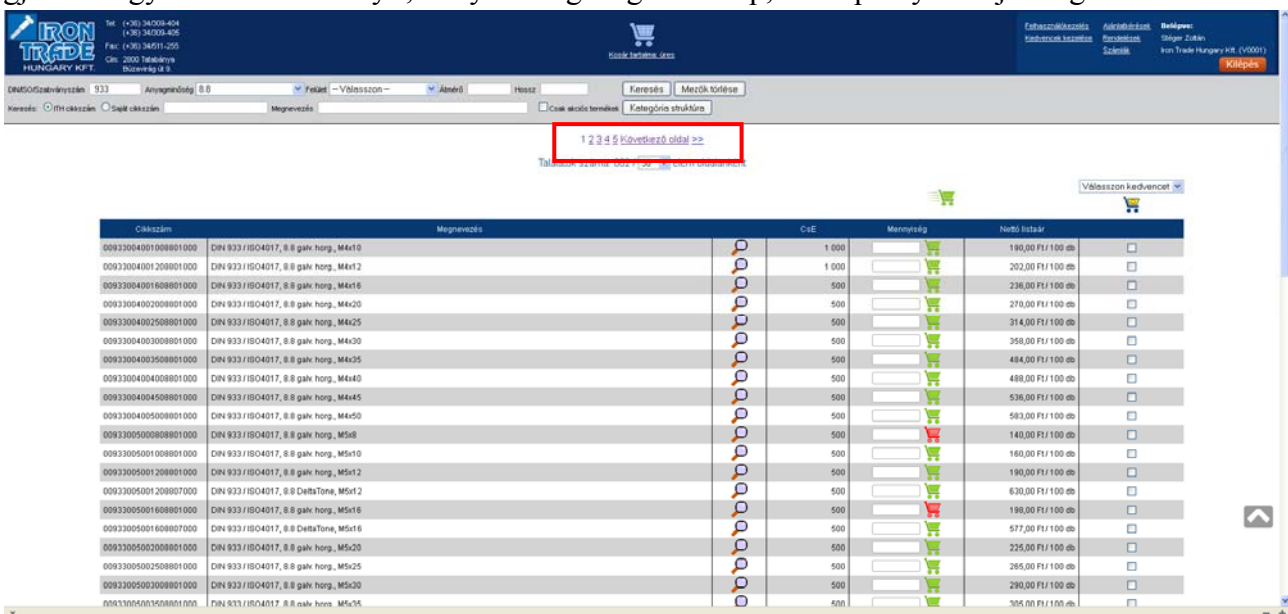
IRON TRADE HUNGARY KFT.

Tel: (+36) 34/309-404
(+36) 34/309-405
Fax: (+36) 34/511-255
Cím: 2800 Tatabánya
Búzavirág út 9.

Kosár tartalma: üres

Felhasználókezelés
Kedvencek kezelése
Ajánlatkérések
Rendelések
Számlák

Belépve:
Stéger Zoltán
Iron Trade Hungary Kft. (V0001)
Kilépés

DIN/ISO/Szabványszám 933 Anyagminőség 8.8 Felület –Válasszon– Átmérő Hossz Keresés Mezők törlése

Keresés: ITH cikkszám Saját cikkszám Megnevezés Csak akciós termékek Kategória struktúra

1 2 3 4 5 Következő oldal >>

Találatok száma: 882 / 50 elem oldalanként

Válasszon kedvencet

| Cikkszám | Megnevezés | | CsE | Mennyiség | Nettó listaár | |
|---|---|---|---|---|---|---|
| 0093300400100880100 | DIN 933 / ISO4017, 8.8 galv. horg., M4x10 | | 1 000 | | 190,00 Ft / 100 db | |
| 0093300400120880100 | DIN 933 / ISO4017, 8.8 galv. horg., M4x12 | | 1 000 | | 202,00 Ft / 100 db | |
| 0093300400160880100 | DIN 933 / ISO4017, 8.8 galv. horg., M4x16 | | 500 | | 236,00 Ft / 100 db | |
| 0093300400200880100 | DIN 933 / ISO4017, 8.8 galv. horg., M4x20 | | 500 | | 270,00 Ft / 100 db | |
| 0093300400250880100 | DIN 933 / ISO4017, 8.8 galv. horg., M4x25 | | 500 | | 314,00 Ft / 100 db | |
| 0093300400300880100 | DIN 933 / ISO4017, 8.8 galv. horg., M4x30 | | 500 | | 358,00 Ft / 100 db | |
| 0093300400350880100 | DIN 933 / ISO4017, 8.8 galv. horg., M4x35 | | 500 | | 404,00 Ft / 100 db | |
| 0093300400400880100 | DIN 933 / ISO4017, 8.8 galv. horg., M4x40 | | 500 | | 488,00 Ft / 100 db | |
| 0093300400450880100 | DIN 933 / ISO4017, 8.8 galv. horg., M4x45 | | 500 | | 536,00 Ft / 100 db | |
| 0093300400500880100 | DIN 933 / ISO4017, 8.8 galv. horg., M4x50 | | 500 | | 583,00 Ft / 100 db | |
| 0093300500080880100 | DIN 933 / ISO4017, 8.8 galv. horg., M5x8 | | 500 | | 140,00 Ft / 100 db | |
| 0093300500100880100 | DIN 933 / ISO4017, 8.8 galv. horg., M5x10 | | 500 | | 160,00 Ft / 100 db | |
| 0093300500120880100 | DIN 933 / ISO4017, 8.8 galv. horg., M5x12 | | 500 | | 190,00 Ft / 100 db | |
| 0093300500120880700 | DIN 933 / ISO4017, 8.8 DeltaTone, M5x12 | | 500 | | 630,00 Ft / 100 db | |
| 0093300500160880100 | DIN 933 / ISO4017, 8.8 galv. horg., M5x16 | | 500 | | 198,00 Ft / 100 db | |
| 0093300500160880700 | DIN 933 / ISO4017, 8.8 DeltaTone, M5x16 | | 500 | | 577,00 Ft / 100 db | |
| 0093300500200880100 | DIN 933 / ISO4017, 8.8 galv. horg., M5x20 | | 500 | | 225,00 Ft / 100 db | |
| 0093300500250880100 | DIN 933 / ISO4017, 8.8 galv. horg., M5x25 | | 500 | | 265,00 Ft / 100 db | |
| 0093300500300880100 | DIN 933 / ISO4017, 8.8 galv. horg., M5x30 | | 500 | | 290,00 Ft / 100 db | |
| 0093300500350880100 | DIN 933 / ISO4017, 8.8 galv. horg., M5x35 | | 500 | | 305,00 Ft / 100 db | |